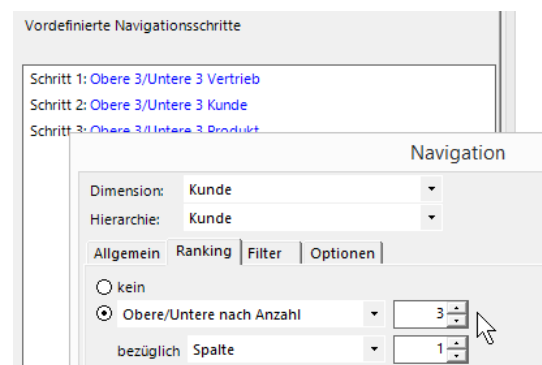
Vordefinierte Navigationsschritte

Schritt 1: Obere 3/Untere 3 Vertrieb
Schritt 2: Obere 3/Untere 3 Kunde
Schritt 3: Obere 3/Untere 3 Produkt

Navigation

Dimension: Kunde
Hierarchie: Kunde

Allgemein | Ranking | Filter | Optionen

kein
Obere/Untere nach Anzahl 3
bezüglich Spalte 1